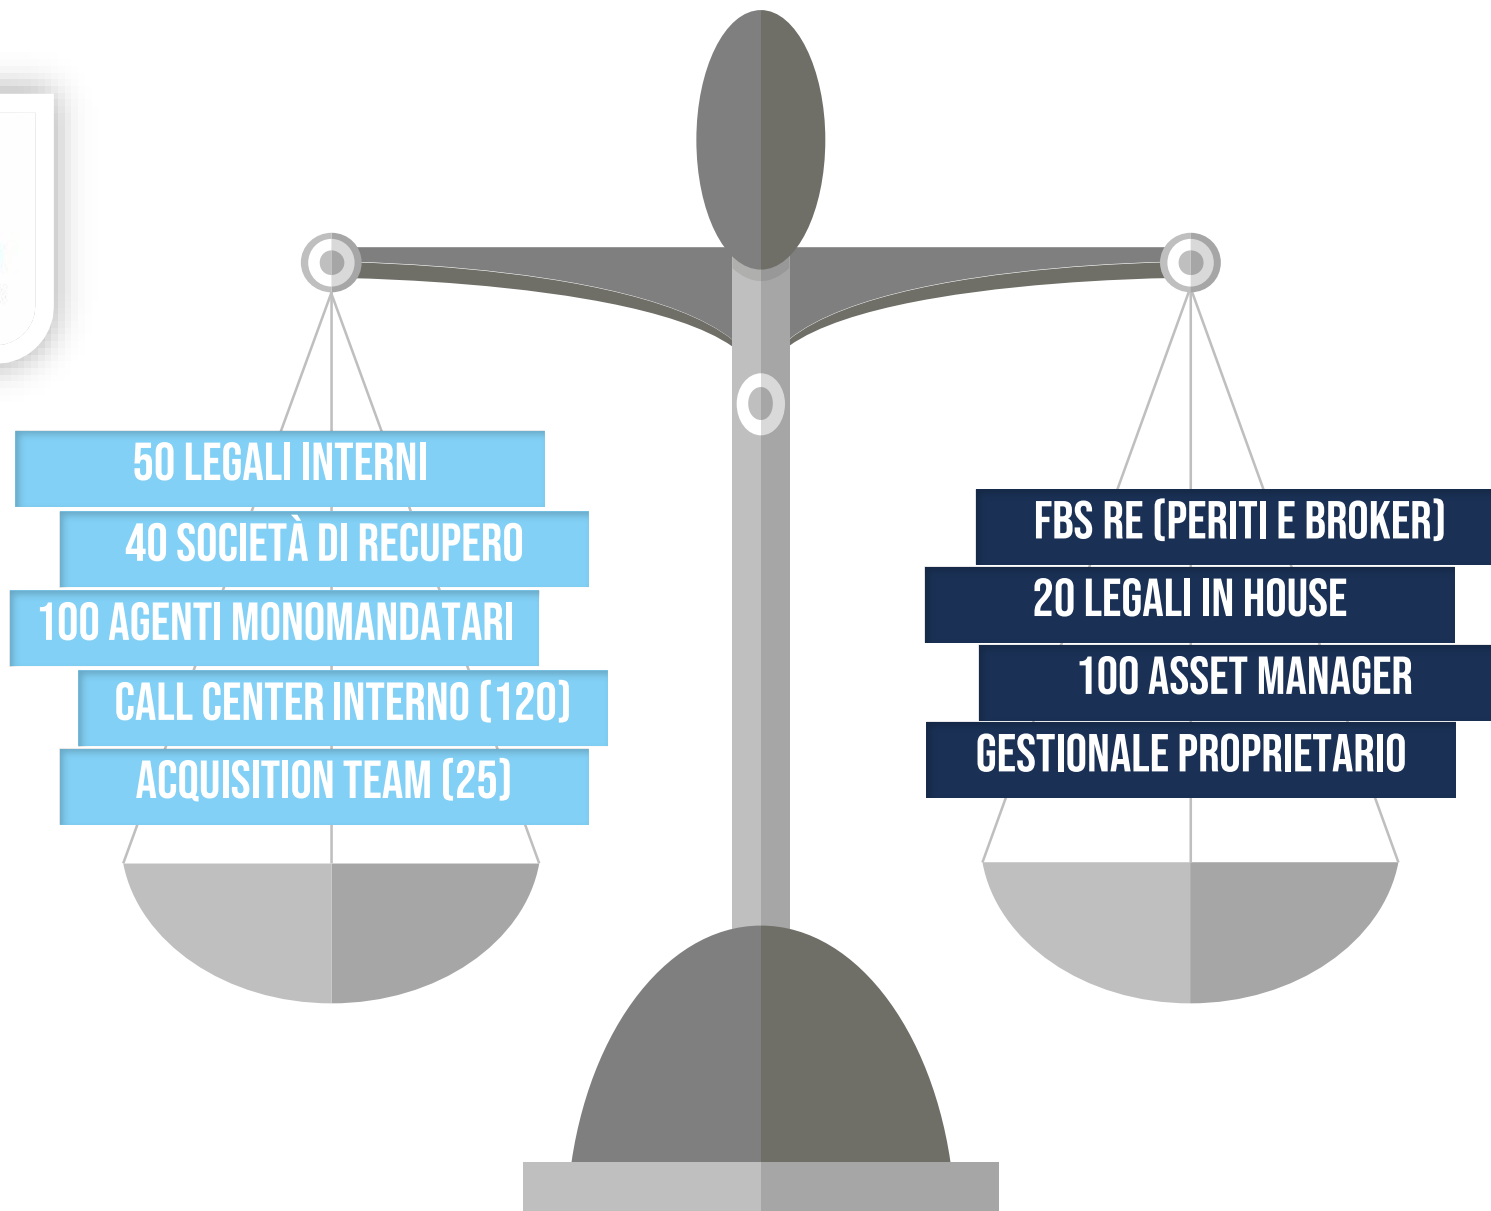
50 LEGALI INTERNI

40 SOCIETÀ DI RECUPERO

100 AGENTI MONOMANDATARI

CALL CENTER INTERNO (120)

ACQUISITION TEAM (25)

FBS RE (PERITI E BROKER)

20 LEGALI IN HOUSE

100 ASSET MANAGER

GESTIONALE PROPRIETARIO